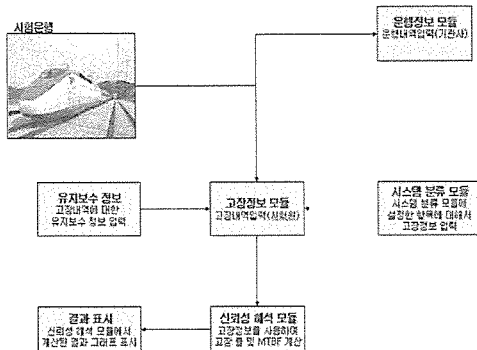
시험운행

운행정보 모듈
운행내역입력(기관사)

유지보수 정보
고장내역에 대한
유지보수 정보 입력

고장정보 모듈
고장내역입력(시험원)

시스템 분류 모듈
시스템 분류 모듈에
설정한 항목에 대해서
고장정보 입력

결과 표시
신뢰성 해석 모듈에서
계산된 결과 그래프 표시

신뢰성 해석 모듈
고장정보를 사용하여
고장 률 및 MTBF 계산